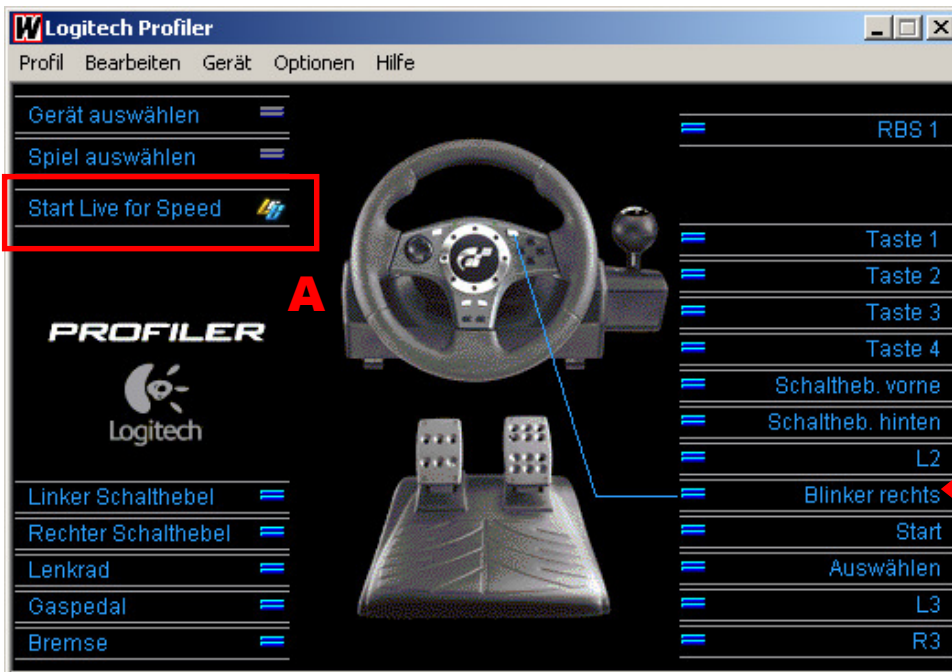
Logitech Profiler

Profil Bearbeiten Gerät Optionen Hilfe

Gerät auswählen

Spiel auswählen

Start Live for Speed

A

PROFILER

Logitech

Linker Schalthebel

Rechter Schalthebel

Lenkrad

Gaspedal

Bremse

RBS 1

Taste 1

Taste 2

Taste 3

Taste 4

Schaltheb. vorne

Schaltheb. hinten

L2

Blinker rechts

Start

Auswählen

L3

R3